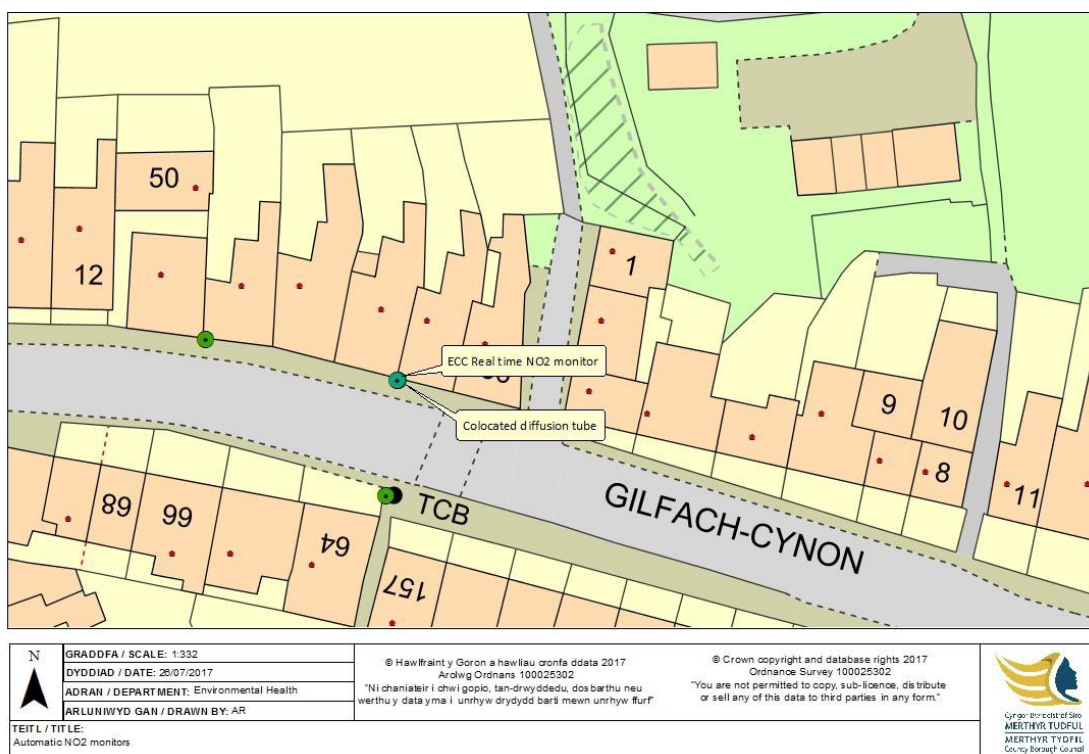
50

12

1

ECC Real time NO2 monitor

Colocated diffusion tube

9

10

8

11

89

99

64

TCB

GILFACH-CYNON

157

N

GRADDFA / SCALE: 1:332
DYDDIAD / DATE: 26/07/2017
ADRAN / DEPARTMENT: Environmental Health
ARLUNIWYD GAN / DRAWN BY: AR

© Hawlfraint y Goron a hawliau cronfa ddata 2017
Arolwg Ordnans 100025302
"Ni chaniateir i chwi gopio, tan-drwyddedu, dosbarthu neu werthu y data yma i unrhyw drydydd barti mewn unrhyw ffurf"

© Crown copyright and database rights 2017
Ordnance Survey 100025302
"You are not permitted to copy, sub-licence, distribute or sell any of this data to third parties in any form."

Cyngor Bwrdeistref Sirol MERTHYR TUDFUL
MERTHYR TYDFIL County Borough Council

TEITL / TITLE:
Automatic NO2 monitors